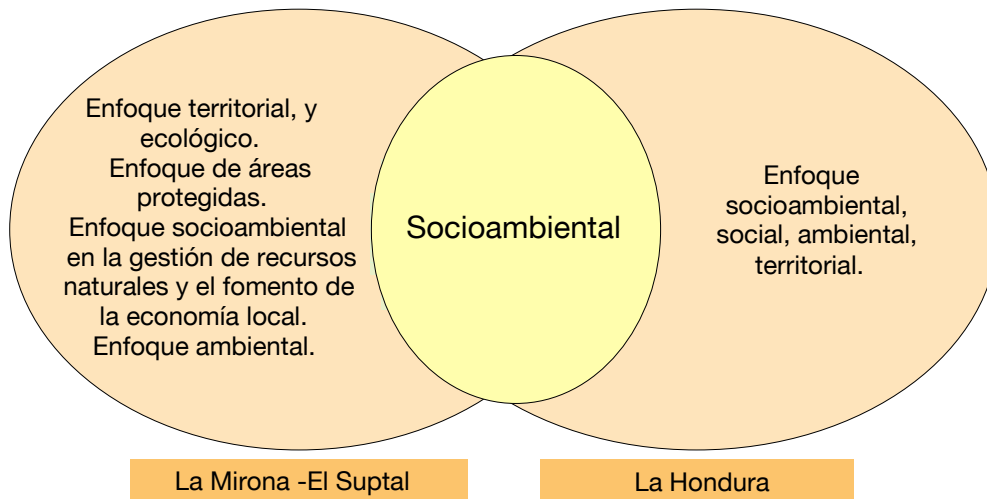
Enfoque territorial, y ecológico.
Enfoque de áreas protegidas.
Enfoque socioambiental en la gestión de recursos naturales y el fomento de la economía local.
Enfoque ambiental.

Socioambiental

Enfoque socioambiental, social, ambiental, territorial.

La Mirona -El Suptal

La Hondura